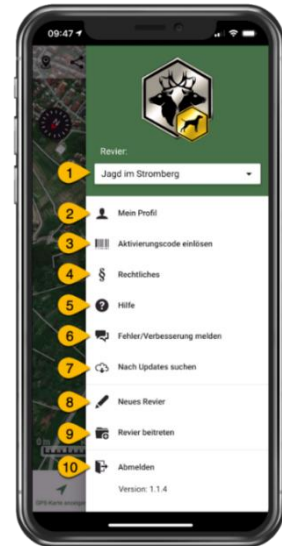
09:47

Revier:

1 Jagd im Stromberg

2 Mein Profil

3 Aktivierungscode einlösen

4 § Rechtliches

5 Hilfe

6 Fehler/Verbesserung melden

7 Nach Updates suchen

8 Neues Revier

9 Revier beitreten

10 Abmelden

Version: 1.1.4

GPS Karte anzeigen